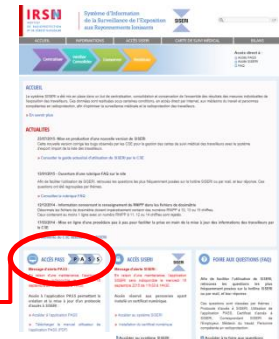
IRSN
Système d'Information de la Surveillance de l'Exposition aux Rayonnements Ionisants
SISERI

ACCUEIL
INFORMATIONS
ACCÈS PASS
ACCÈS SISERI
CARTE DE SUIVI MÉDICAL
LIENS

Accès direct à

ACCUEIL

» En savoir plus

ACTUALITÉS

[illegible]

ACCÈS PASS
PASS
Message d'alerte PASS

ACCÈS SISERI
Message d'alerte SISERI

FOIRE AUX QUESTIONS (FAQ)